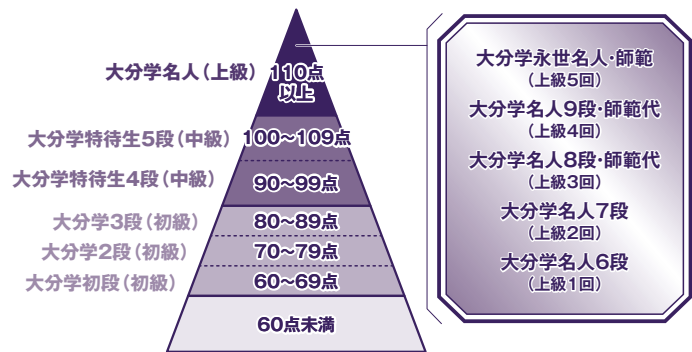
大分学名人（上級）
110点以上

大分学特待生5段（中級）
100～109点

大分学特待生4段（中級）
90～99点

大分学3段（初級）
80～89点

大分学2段（初級）
70～79点

大分学初段（初級）
60～69点

60点未満

大分学永世名人･師範
（上級5回）

大分学名人9段･師範代
（上級4回）

大分学名人8段･師範代
（上級3回）

大分学名人7段
（上級2回）

大分学名人6段
（上級1回）